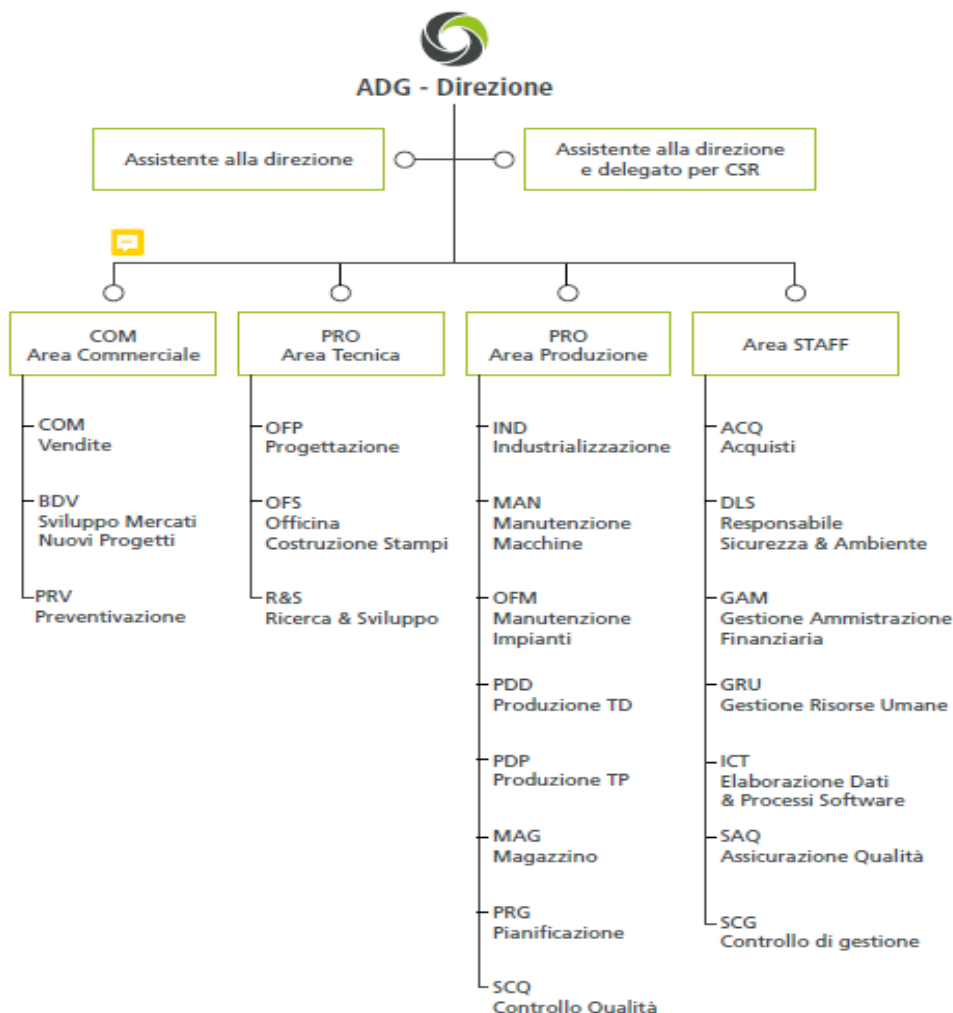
ADG - Direzione

Assistente alla direzione

Assistente alla direzione e delegato per CSR

COM
Area Commerciale

COM
Vendite

BDV
Sviluppo Mercati
Nuovi Progetti

PRV
Preventivazione

PRO
Area Tecnica

OFP
Progettazione

OFS
Officina
Costruzione Stampi

R&S
Ricerca & Sviluppo

PRO
Area Produzione

IND
Industrializzazione

MAN
Manutenzione
Macchine

OFM
Manutenzione
Impianti

PDD
Produzione TD

PDP
Produzione TP

MAG
Magazzino

PRG
Pianificazione

SCQ
Controllo Qualità

Area STAFF

ACQ
Acquisti

DLS
Responsabile
Sicurezza & Ambiente

GAM
Gestione Ammistrazione
Finanziaria

GRU
Gestione Risorse Umane

ICT
Elaborazione Dati
& Processi Software

SAQ
Assicurazione Qualità

SCG
Controllo di gestione